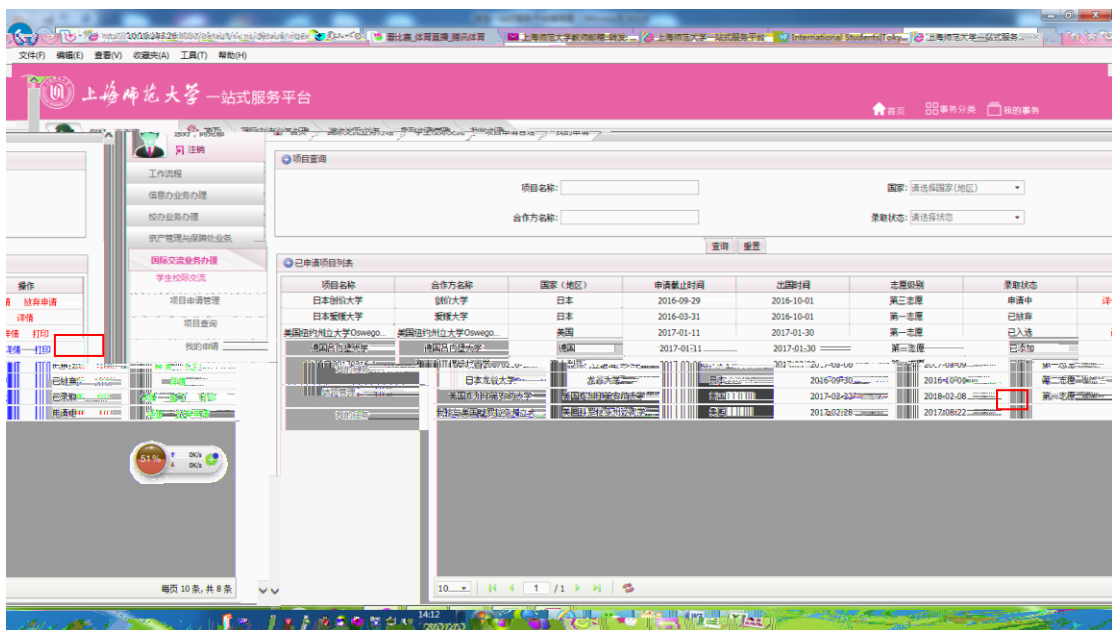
赛比赛_体育直播_腾讯体育
上海师范大学教师邮箱-登录
上海师范大学一站式服务平台
International Student Tok
上海师范大学一站式服务...

文件(F) 编辑(E) 查看(V) 收藏夹(A) 工具(T) 帮助(H)

上海师范大学 一站式服务平台

首页 事务分类 我的事务

注销

工作流程
信息办业务办理
校办业务办理
资产管理与保障处业务
国际交流业务办理
学生校际交流
项目申请管理
项目查询
我的申请

项目查询

项目名称:
国家: 请选择国家(地区)
合作方名称:
录取状态: 请选择状态

查询 重置

已申请项目列表

| 项目名称 | 合作方名称 | 国家（地区） | 申请截止时间 | 出国时间 | 志愿级别 | 录取状态 |
|---|---|---|---|---|---|---|
| 日本创价大学 | 创价大学 | 日本 | 2016-09-29 | 2016-10-01 | 第三志愿 | 申请中 |
| 日本爱媛大学 | 爱媛大学 | 日本 | 2016-03-31 | 2016-10-01 | 第一志愿 | 已放弃 |
| 美国纽约州立大学Oswego... | 美国纽约州立大学Oswego... | 美国 | 2017-01-11 | 2017-01-30 | 第一志愿 | 已入选 |
| 德国... | 德国... | 德国 | 2017-01-11 | 2017-01-30 | 第二志愿 | 已添加 |
| | | | | 2017-08-06 | | |
| 日本龙谷大学 | 龙谷大学 | 日本 | | 2016-09-30 | 2016-10-08 | 第二志愿 |
| 美国... | 美国... | 美国 | 2017-02-22 | 2018-02-08 | | 第一志愿 |
| ...美国... | ... | 美国 | 2017-02-28 | 2017-08-22 | | |

操作
放弃申请
详情
详情 打印
详情 打印

已放弃
已录取
申请中

每页 10 条, 共 8 条

51%

10 1 /1

14:12